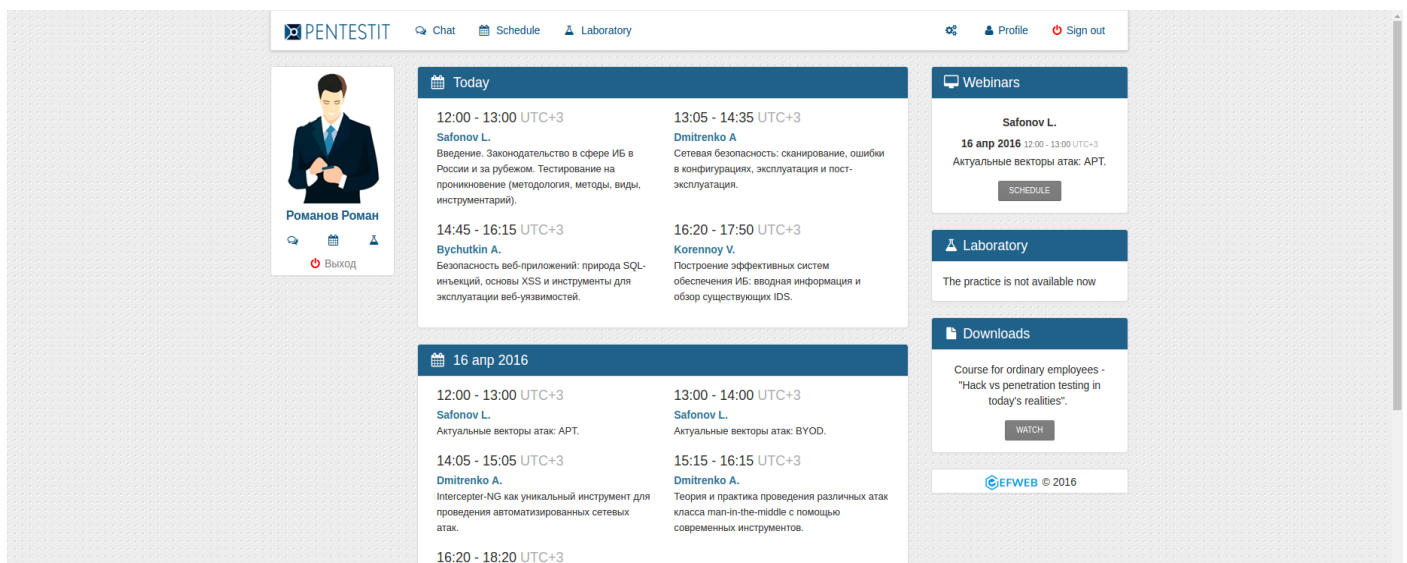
PENTESTIT Chat Schedule Laboratory Profile Sign out

Романов Роман

Выход

Today

12:00 - 13:00 UTC+3
Safonov L.
Введение. Законодательство в сфере ИБ в России и за рубежом. Тестирование на проникновение (методология, методы, виды, инструментарий).

13:05 - 14:35 UTC+3
Dmitrenko A
Сетевая безопасность: сканирование, ошибки в конфигурациях, эксплуатация и пост-эксплуатация.

14:45 - 16:15 UTC+3
Bychutkin A.
Безопасность веб-приложений: природа SQL-инъекций, основы XSS и инструменты для эксплуатации веб-уязвимостей.

16:20 - 17:50 UTC+3
Korennoy V.
Построение эффективных систем обеспечения ИБ: вводная информация и обзор существующих IDS.

16 апр 2016

12:00 - 13:00 UTC+3
Safonov L.
Актуальные векторы атак: APT.

13:00 - 14:00 UTC+3
Safonov L.
Актуальные векторы атак: BYOD.

14:05 - 15:05 UTC+3
Dmitrenko A.
Intercepter-NG как уникальный инструмент для проведения автоматизированных сетевых атак.

15:15 - 16:15 UTC+3
Dmitrenko A.
Теория и практика проведения различных атак класса man-in-the-middle с помощью современных инструментов.

16:20 - 18:20 UTC+3

Webinars

Safonov L.
16 апр 2016 12:00 - 13:00 UTC+3
Актуальные векторы атак: APT.
SCHEDULE

Laboratory

The practice is not available now

Downloads

Course for ordinary employees - "Hack vs penetration testing in today's realities".
WATCH

EFWEB © 2016